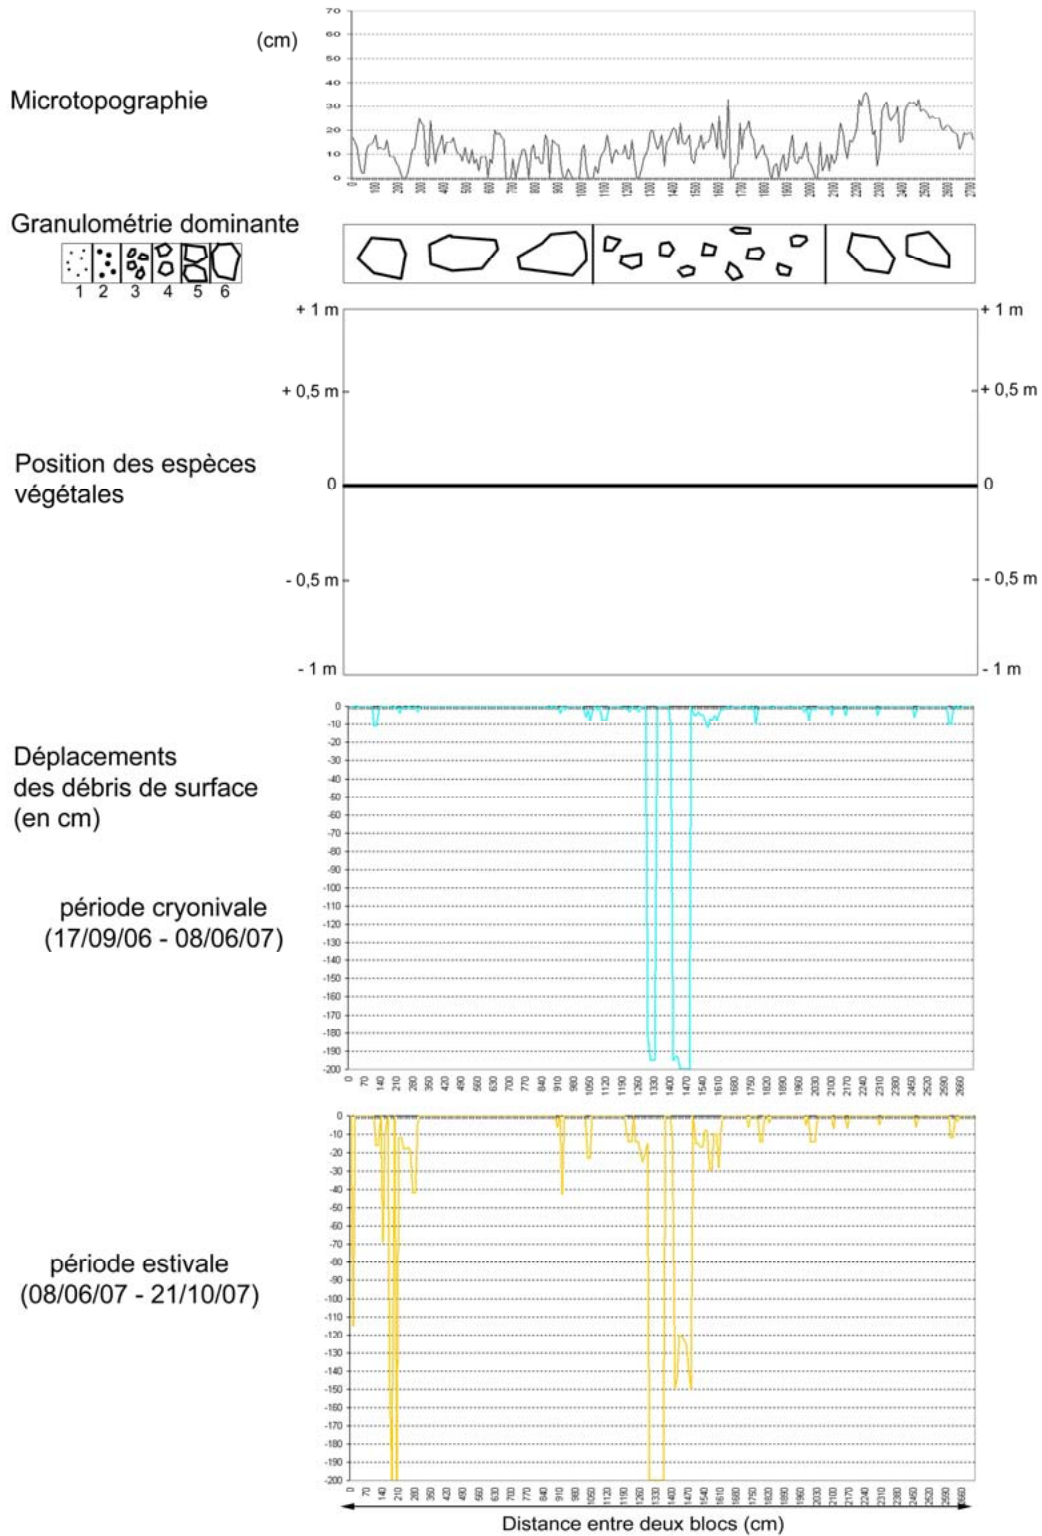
(cm)
70
60
50
40
30
20
10
0

Microtopographie

0 100 200 300 400 500 600 700 800 900 1000 1100 1200 1300 1400 1500 1600 1700 1800 1900 2000 2100 2200 2300 2400 2500 2600 2700

Granulométrie dominante

1 2 3 4 5 6

+ 1 m
+ 0,5 m
0
- 0,5 m
- 1 m

Position des espèces végétales

Déplacements des débris de surface (en cm)

période cryonivale (17/09/06 - 08/06/07)

0
-10
-20
-30
-40
-50
-60
-70
-80
-90
-100
-110
-120
-130
-140
-150
-160
-170
-180
-190
-200

0 70 140 210 280 350 420 490 560 630 700 770 840 910 980 1050 1120 1190 1260 1330 1400 1470 1540 1610 1680 1750 1820 1890 1960 2030 2100 2170 2240 2310 2380 2450 2520 2590 2660

période estivale (08/06/07 - 21/10/07)

0
-10
-20
-30
-40
-50
-60
-70
-80
-90
-100
-110
-120
-130
-140
-150
-160
-170
-180
-190
-200

0 70 140 210 280 350 420 490 560 630 700 770 840 910 980 1050 1120 1190 1260 1330 1400 1470 1540 1610 1680 1750 1820 1890 1960 2030 2100 2170 2240 2310 2380 2450 2520 2590 2660

Distance entre deux blocs (cm)